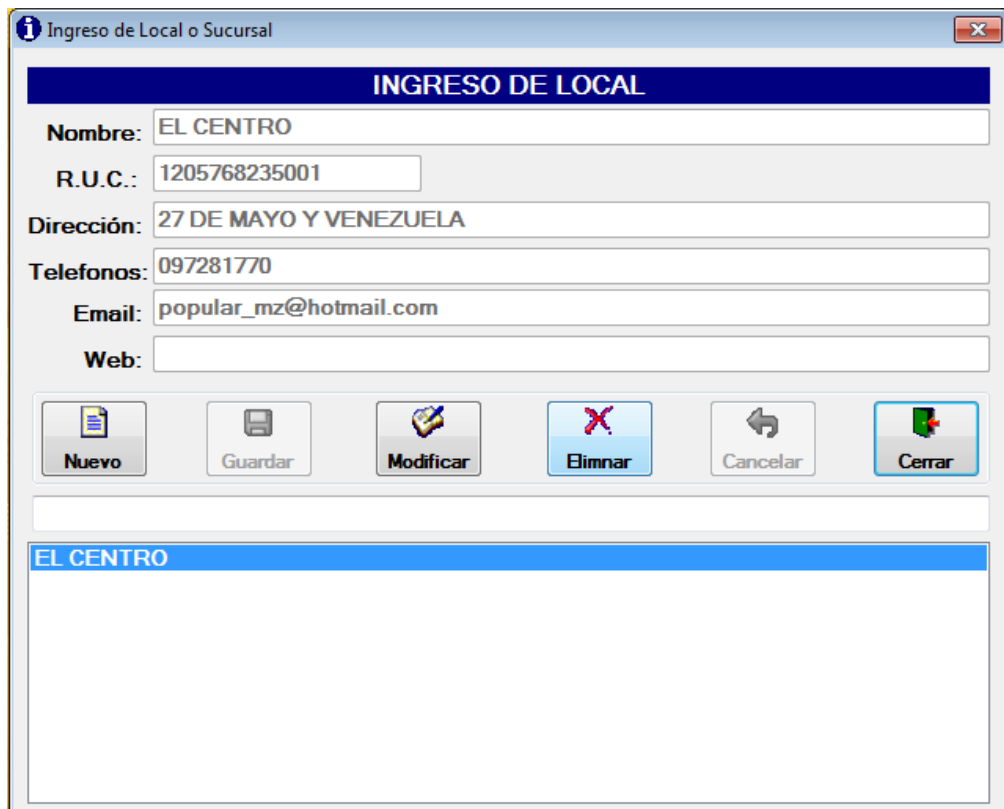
Ingreso de Local o Sucursal

INGRESO DE LOCAL

Nombre: EL CENTRO

R.U.C.: 1205768235001

Dirección: 27 DE MAYO Y VENEZUELA

Telefonos: 097281770

Email: popular_mz@hotmail.com

Web:

Nuevo | Guardar | Modificar | Elimnar | Cancelar | Cerrar

EL CENTRO